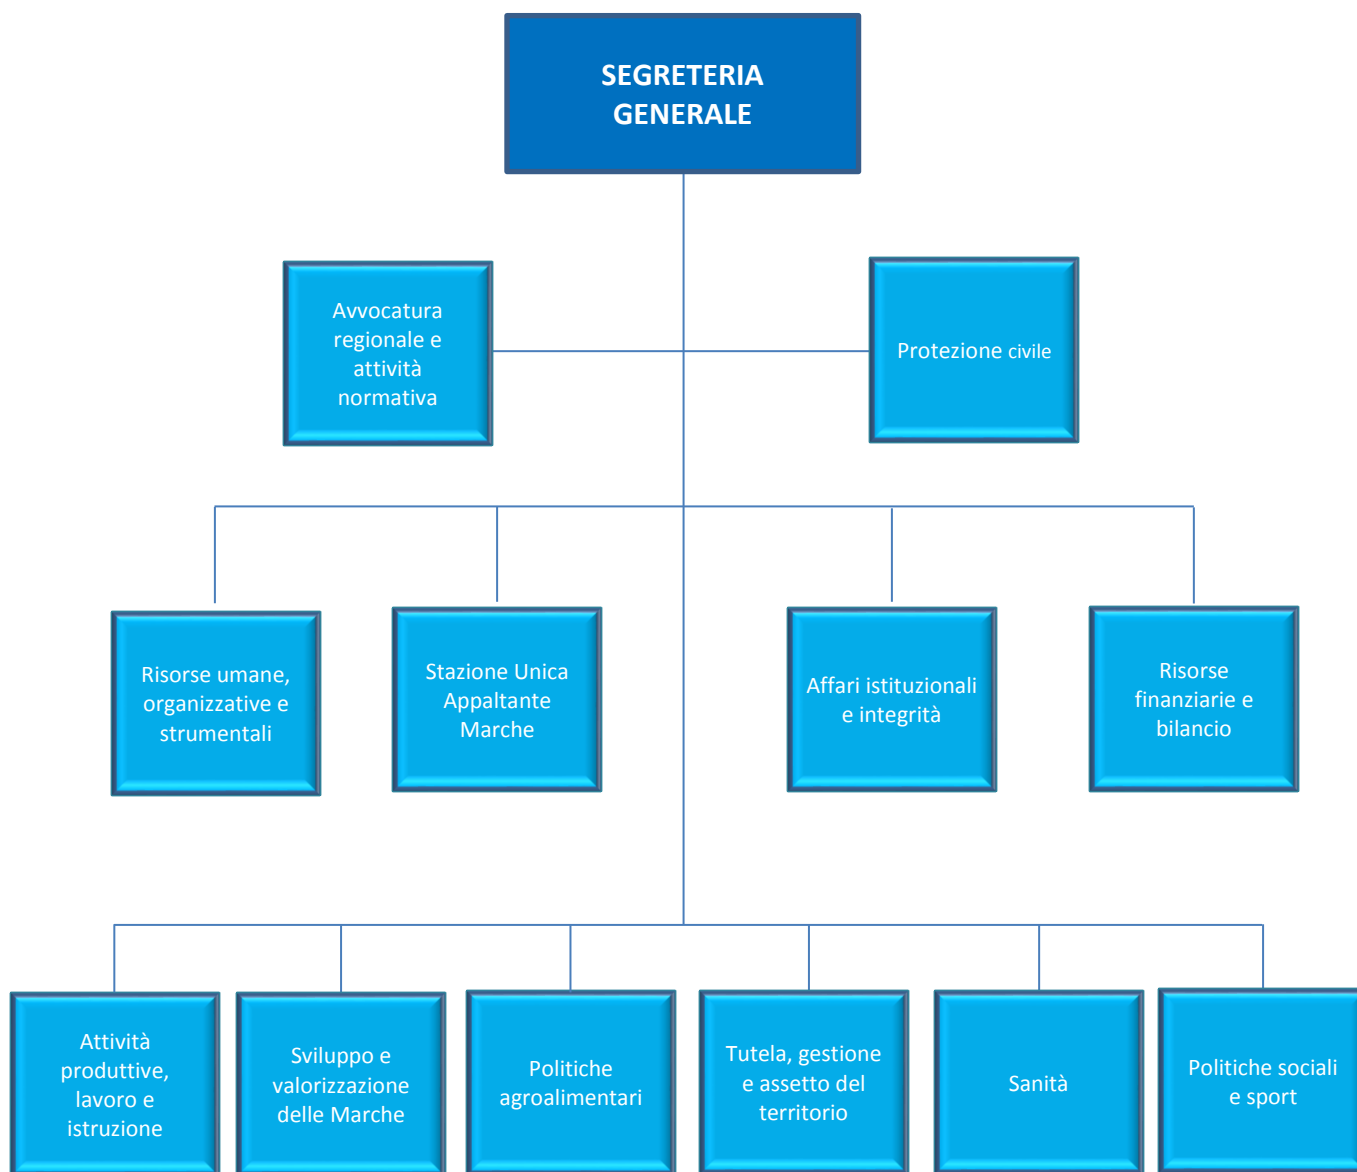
SEGRETERIA GENERALE

Avvocatura regionale e attività normativa

Protezione civile

Risorse umane, organizzative e strumentali

Stazione Unica Appaltante Marche

Affari istituzionali e integrità

Risorse finanziarie e bilancio

Attività produttive, lavoro e istruzione

Sviluppo e valorizzazione delle Marche

Politiche agroalimentari

Tutela, gestione e assetto del territorio

Sanità

Politiche sociali e sport